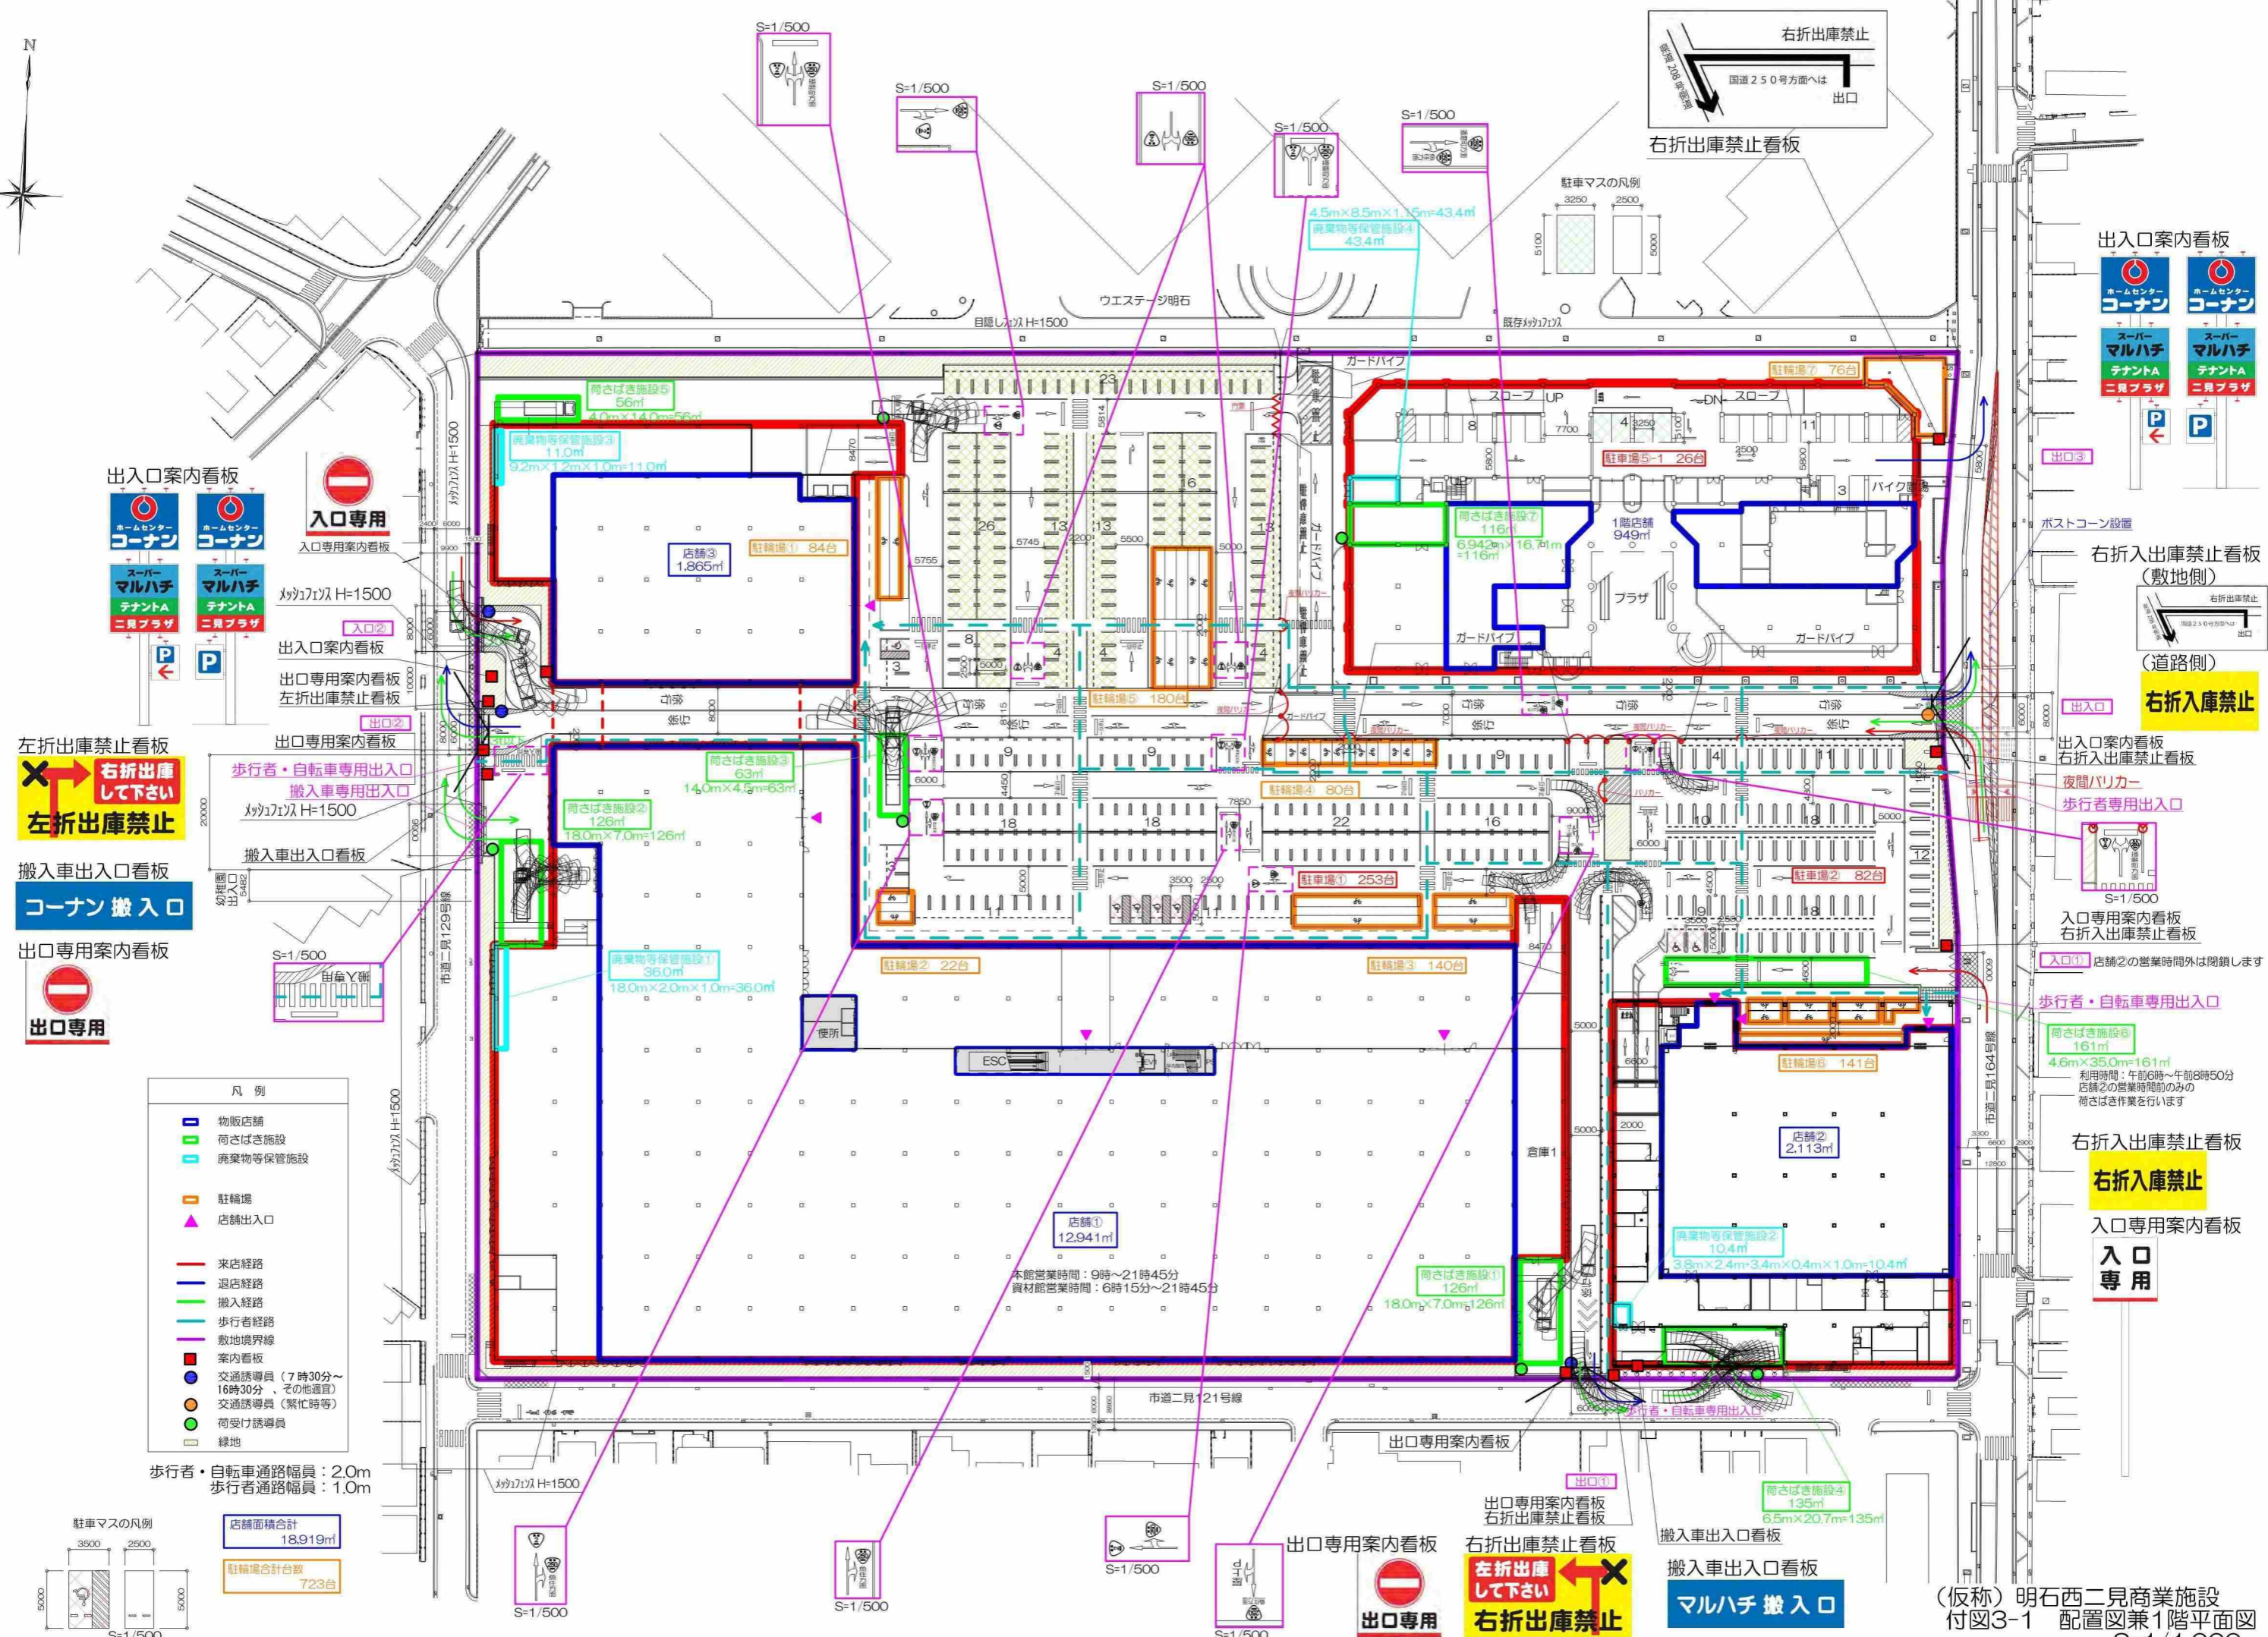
N

S=1/500
S=1/500
S=1/500
S=1/500
S=1/500

右折出庫禁止
国道250号方面へは
出口
右折出庫禁止看板

駐車マスの凡例
3250 2500
5100 5000

出入口案内看板
ホームセンター コーナン
スーパー マルハチ
テナントA
二見プラザ
P

ウエステージ明石
目隠しフェンス H=1500
既存メッシュフェンス
ガードパイプ

荷さばき施設⑤
56㎡
4.0m×14.0m=56㎡

廃棄物等保管施設③
11.0㎡
9.2m×1.2m×1.0m=11.0㎡

4.5m×8.5m×1.15m=43.4㎡
廃棄物等保管施設④
43.4㎡

駐輪場⑦ 76台
スロープ UP
DN スロープ
駐車場⑤-1 26台
バイク置場

出口③
ポストコーン設置

出入口案内看板
ホームセンター コーナン
スーパー マルハチ
テナントA
二見プラザ
P

入口専用
入口専用案内看板
店舗③
1,865㎡
駐輪場① 84台

荷さばき施設⑦
116㎡
6.942m×16.71m
=116㎡
1階店舗
949㎡
プラザ
ガードパイプ
ガードパイプ

右折入出庫禁止看板
(敷地側)
右折出庫禁止
国道250号方面へは
出口
(道路側)
右折入庫禁止

メッシュフェンス H=1500
入口②
出入口案内看板
出口専用案内看板
左折出庫禁止看板
出口②
出口専用案内看板

駐車場⑤ 180台
夜間バリカー
ガードパイプ

出入口
出入口案内看板
右折入出庫禁止看板
夜間バリカー
歩行者専用出入口

左折出庫禁止看板
右折出庫して下さい
左折出庫禁止

歩行者・自転車専用出入口
搬入車専用出入口
メッシュフェンス H=1500
搬入車出入口看板

荷さばき施設③
63㎡
14.0m×4.5m=63㎡
荷さばき施設②
126㎡
18.0m×7.0m=126㎡

駐輪場④ 80台
駐車場① 253台
駐車場② 82台

搬入車出入口看板
コーナン 搬入口

出口専用案内看板
出口専用

S=1/500
自転車置場

市道二見129号線
メッシュフェンス H=1500

廃棄物等保管施設①
36.0㎡
18.0m×2.0m×1.0m=36.0㎡
駐輪場② 22台
駐輪場③ 140台
便所
ESC

入口専用案内看板
右折入出庫禁止看板
S=1/500
入口① 店舗②の営業時間外は閉鎖します
歩行者・自転車専用出入口

荷さばき施設⑥
161㎡
4.6m×35.0m=161㎡
利用時間：午前6時～午前8時50分
店舗②の営業時間前のみの
荷さばき作業を行います

駐輪場⑥ 141台
店舗②
2,113㎡
市道二見164号線

右折入出庫禁止看板
右折入庫禁止
入口専用案内看板
入口
専用

凡例
物販店舗
荷さばき施設
廃棄物等保管施設
駐輪場
店舗出入口
来店経路
退店経路
搬入経路
歩行者経路
敷地境界線
案内看板
交通誘導員（7時30分～16時30分 、その他適宜）
交通誘導員（繁忙時等）
荷受け誘導員
緑地

店舗①
12,941㎡
本館営業時間：9時～21時45分
資材館営業時間：6時15分～21時45分
倉庫1

廃棄物等保管施設②
10.4㎡
3.8m×2.4m-3.4m×0.4m×1.0m=10.4㎡

荷さばき施設①
126㎡
18.0m×7.0m=126㎡

歩行者・自転車通路幅員：2.0m
歩行者通路幅員：1.0m

市道二見121号線
歩行者・自転車専用出入口
出口専用案内看板
メッシュフェンス H=1500
出口①
出口専用案内看板
右折出庫禁止看板
搬入車出入口看板
荷さばき施設④
135㎡
6.5m×20.7m=135㎡

駐車マスの凡例
3500 2500
5000 5000
S=1/500

店舗面積合計
18,919㎡
駐輪場合計台数
723台

S=1/500
S=1/500
S=1/500
S=1/500

出口専用案内看板
出口専用
右折出庫禁止看板
左折出庫して下さい
右折出庫禁止
搬入車出入口看板
マルハチ 搬入口

（仮称）明石西二見商業施設
付図3-1 配置図兼1階平面図
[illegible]